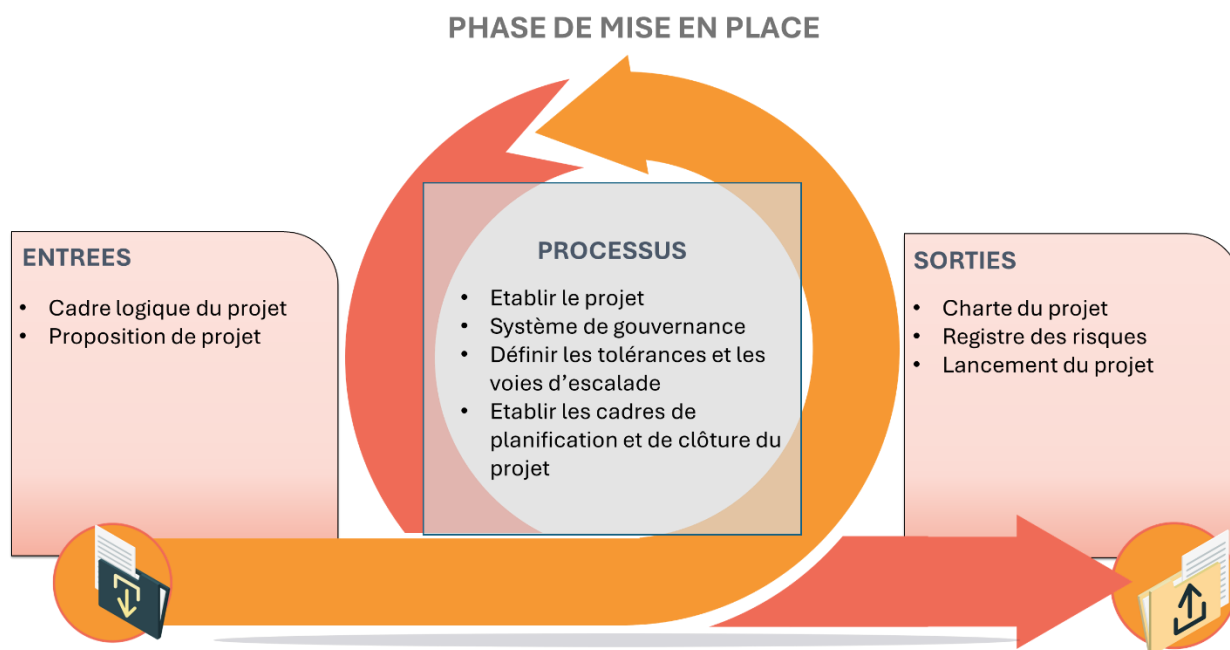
PHASE DE MISE EN PLACE

ENTREES
- Cadre logique du projet
- Proposition de projet

PROCESSUS
- Etablir le projet
- Système de gouvernance
- Définir les tolérances et les voies d'escalade
- Etablir les cadres de planification et de clôture du projet

SORTIES
- Charte du projet
- Registre des risques
- Lancement du projet